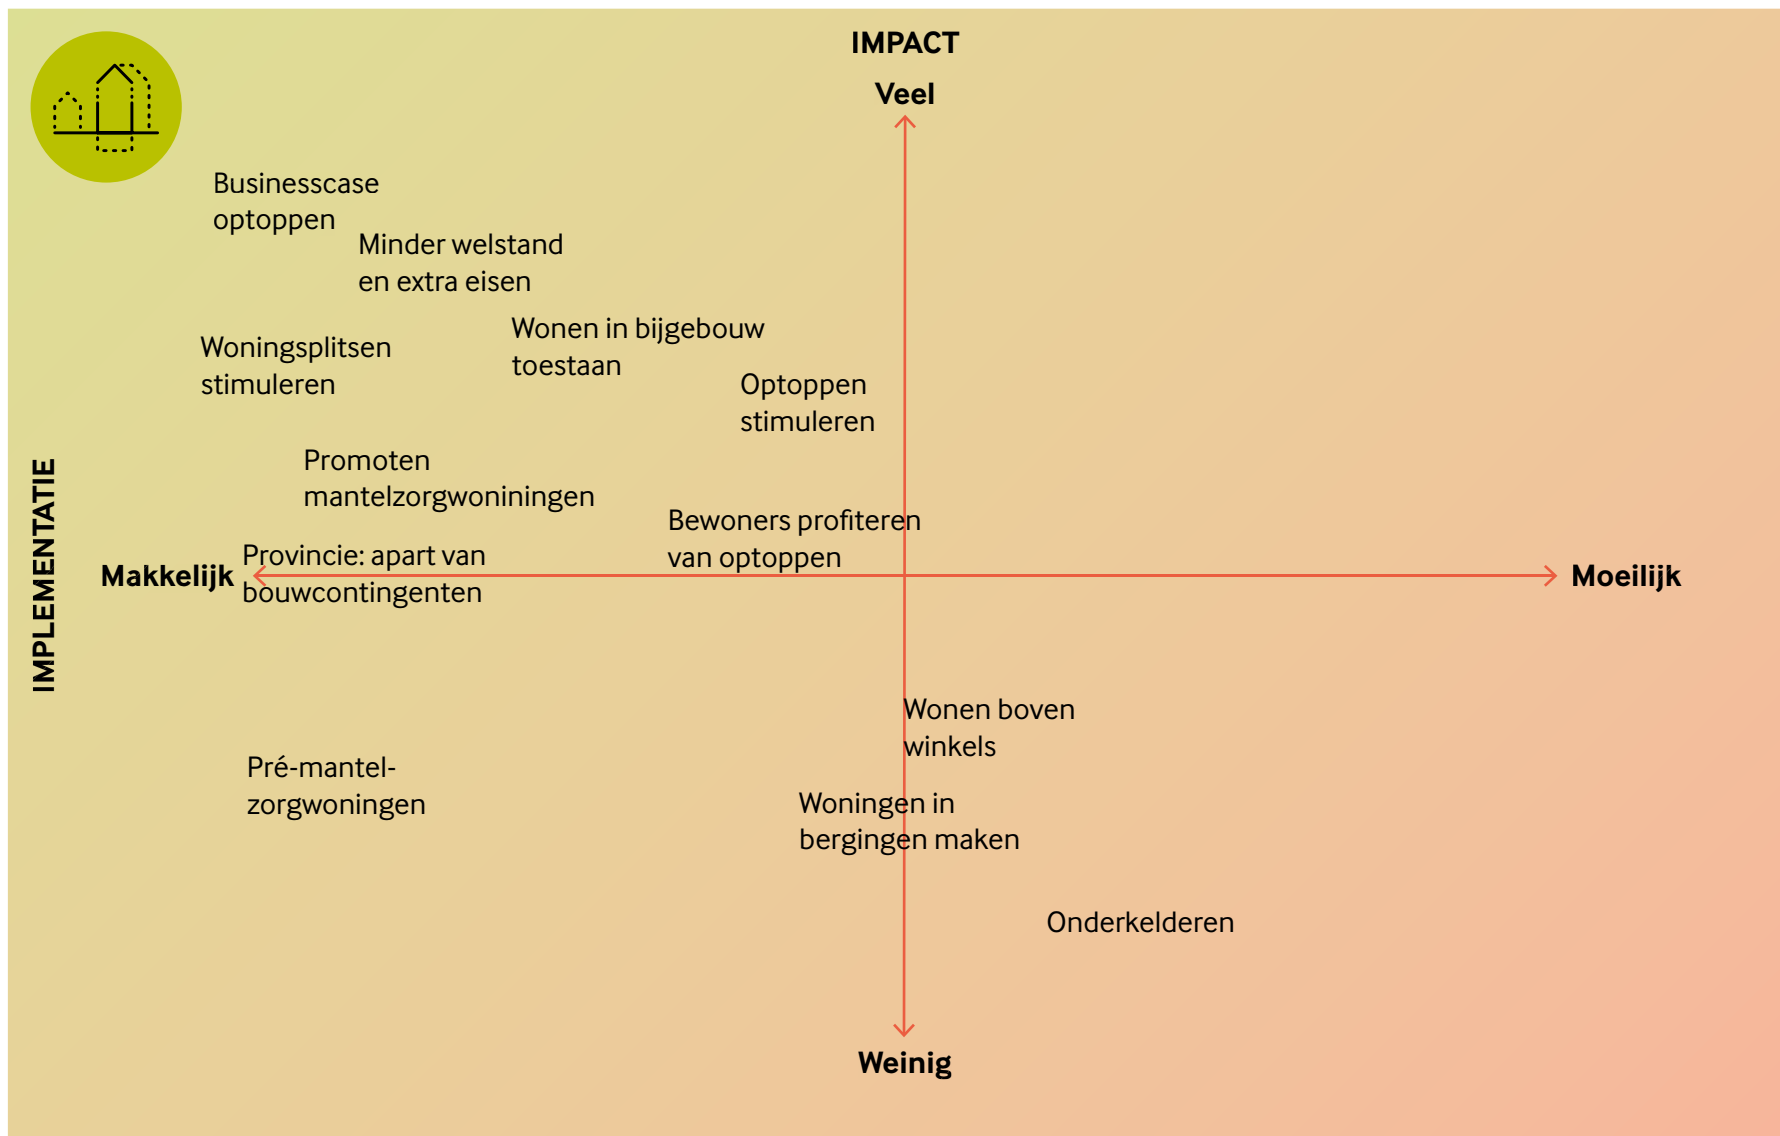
IMPACT

Veel

Businesscase optoppen

Minder welstand en extra eisen

Woningsplitsen stimuleren

Wonen in bijgebouw toestaan

Optoppen stimuleren

Promoten mantelzorgwoniningen

IMPLEMENTATIE

Bewoners profiteren van optoppen

Makkelijk

Provincie: apart van bouwcontingenten

Moeilijk

Wonen boven winkels

Pré-mantel-zorgwoningen

Woningen in bergingen maken

Onderkelderen

Weinig